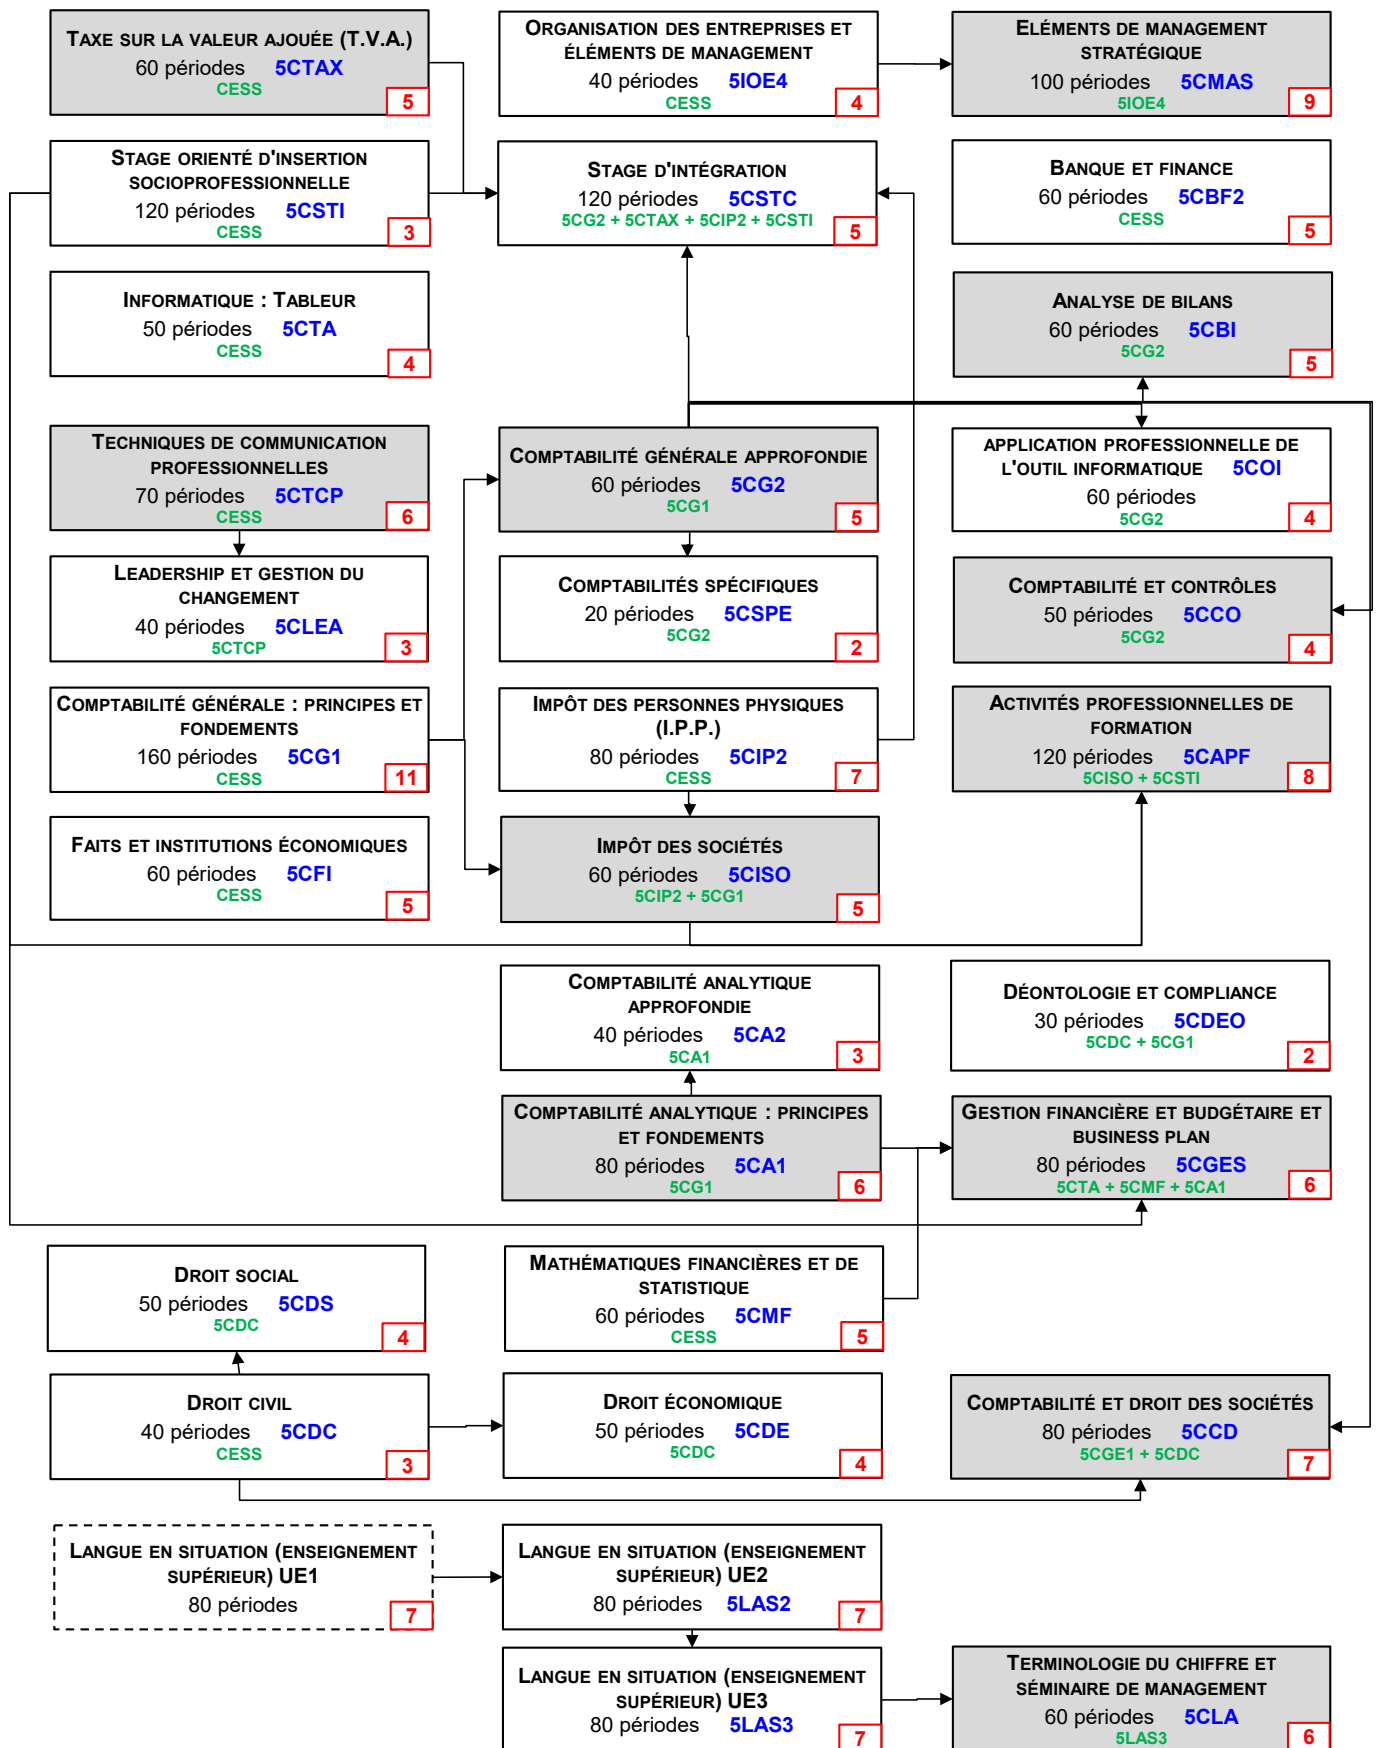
TAXE SUR LA VALEUR AJOUÉE (T.V.A.)
60 périodes 5CTAX
CESS
5

ORGANISATION DES ENTREPRISES ET ÉLÉMENTS DE MANAGEMENT
40 périodes 5IOE4
CESS
4

ELÉMENTS DE MANAGEMENT STRATÉGIQUE
100 périodes 5CMAS
5IOE4
9

STAGE ORIENTÉ D'INSERTION SOCIOPROFESSIONNELLE
120 périodes 5CSTI
CESS
3

STAGE D'INTÉGRATION
120 périodes 5CSTC
5CG2 + 5CTAX + 5CIP2 + 5CSTI
5

BANQUE ET FINANCE
60 périodes 5CBF2
CESS
5

INFORMATIQUE : TABLEUR
50 périodes 5CTA
CESS
4

ANALYSE DE BILANS
60 périodes 5CBI
5CG2
5

TECHNIQUES DE COMMUNICATION PROFESSIONNELLES
70 périodes 5CTCP
CESS
6

COMPTABILITÉ GÉNÉRALE APPROFONDIE
60 périodes 5CG2
5CG1
5

APPLICATION PROFESSIONNELLE DE L'OUTIL INFORMATIQUE 5COI
60 périodes
5CG2
4

LEADERSHIP ET GESTION DU CHANGEMENT
40 périodes 5CLEA
5CTCP
3

COMPTABILITÉS SPÉCIFIQUES
20 périodes 5CSPE
5CG2
2

COMPTABILITÉ ET CONTRÔLES
50 périodes 5CCO
5CG2
4

COMPTABILITÉ GÉNÉRALE : PRINCIPES ET FONDEMENTS
160 périodes 5CG1
CESS
11

IMPÔT DES PERSONNES PHYSIQUES (I.P.P.)
80 périodes 5CIP2
CESS
7

ACTIVITÉS PROFESSIONNELLES DE FORMATION
120 périodes 5CAPF
5CISO + 5CSTI
8

FAITS ET INSTITUTIONS ÉCONOMIQUES
60 périodes 5CFI
CESS
5

IMPÔT DES SOCIÉTÉS
60 périodes 5CISO
5CIP2 + 5CG1
5

COMPTABILITÉ ANALYTIQUE APPROFONDIE
40 périodes 5CA2
5CA1
3

DÉONTOLOGIE ET COMPLIANCE
30 périodes 5CDEO
5CDC + 5CG1
2

COMPTABILITÉ ANALYTIQUE : PRINCIPES ET FONDEMENTS
80 périodes 5CA1
5CG1
6

GESTION FINANCIÈRE ET BUDGÉTAIRE ET BUSINESS PLAN
80 périodes 5CGES
5CTA + 5CMF + 5CA1
6

DROIT SOCIAL
50 périodes 5CDS
5CDC
4

MATHÉMATIQUES FINANCIÈRES ET DE STATISTIQUE
60 périodes 5CMF
CESS
5

DROIT CIVIL
40 périodes 5CDC
CESS
3

DROIT ÉCONOMIQUE
50 périodes 5CDE
5CDC
4

COMPTABILITÉ ET DROIT DES SOCIÉTÉS
80 périodes 5CCD
5CGE1 + 5CDC
7

LANGUE EN SITUATION (ENSEIGNEMENT SUPÉRIEUR) UE1
80 périodes
7

LANGUE EN SITUATION (ENSEIGNEMENT SUPÉRIEUR) UE2
80 périodes 5LAS2
7

LANGUE EN SITUATION (ENSEIGNEMENT SUPÉRIEUR) UE3
80 périodes 5LAS3
7

TERMINOLOGIE DU CHIFFRE ET SÉMINAIRE DE MANAGEMENT
60 périodes 5CLA
5LAS3
6